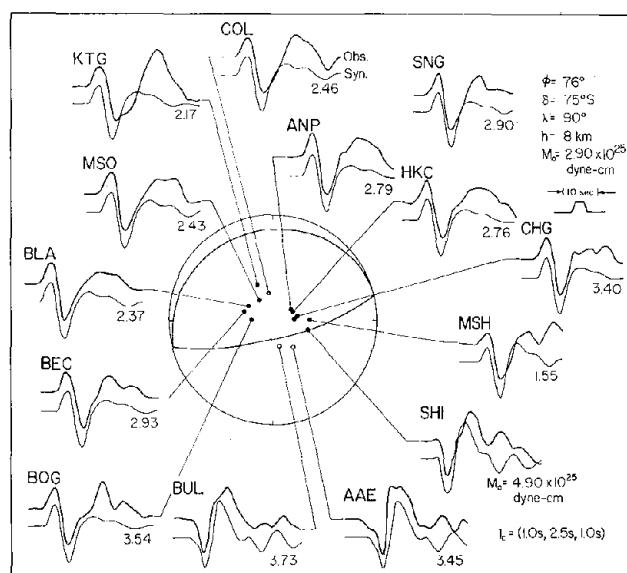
KTG
2.17

COL
Obs.
Syn.
2.46

SNG
2.90

$\phi = 76°$
$\delta = 75°S$
$\lambda = 90°$
h = 8 km
$M_0 = 2.90 \times 10^{25}$ dyne-cm
10 sec

ANP
2.79

HKC
2.76

MSO
2.43

CHG
3.40

BLA
2.37

MSH
1.55

BEC
2.93

SHI
$M_0 = 4.90 \times 10^{25}$ dyne-cm

BOG
3.54

BUL
3.73

AAE
3.45

$t_c$ = (1.0s, 2.5s, 1.0s)